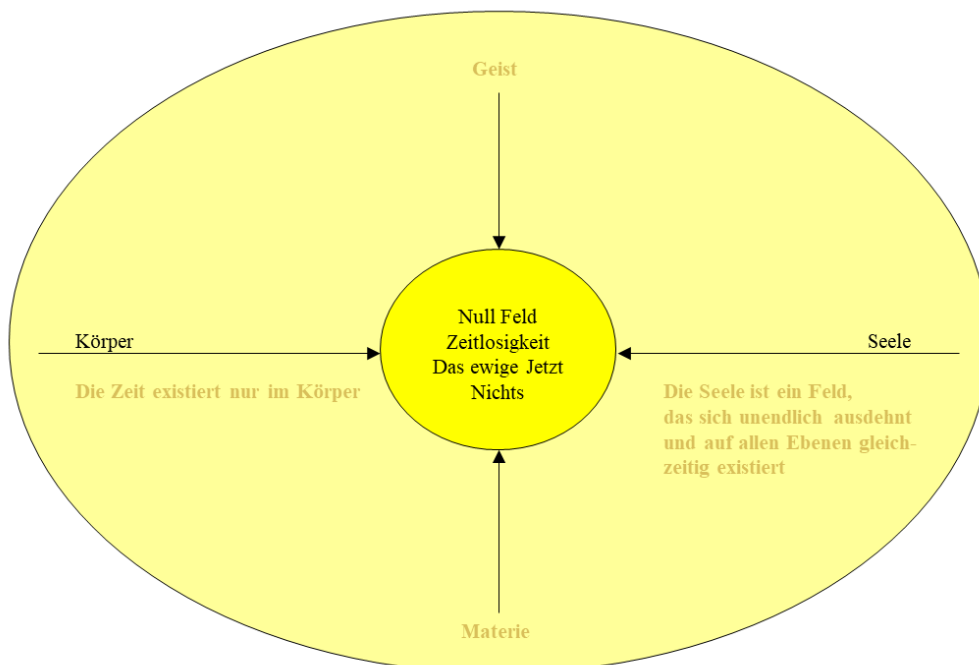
Geist

Körper

Die Zeit existiert nur im Körper

Null Feld
Zeitlosigkeit
Das ewige Jetzt
Nichts

Seele

Die Seele ist ein Feld, das sich unendlich ausdehnt und auf allen Ebenen gleichzeitig existiert

Materie